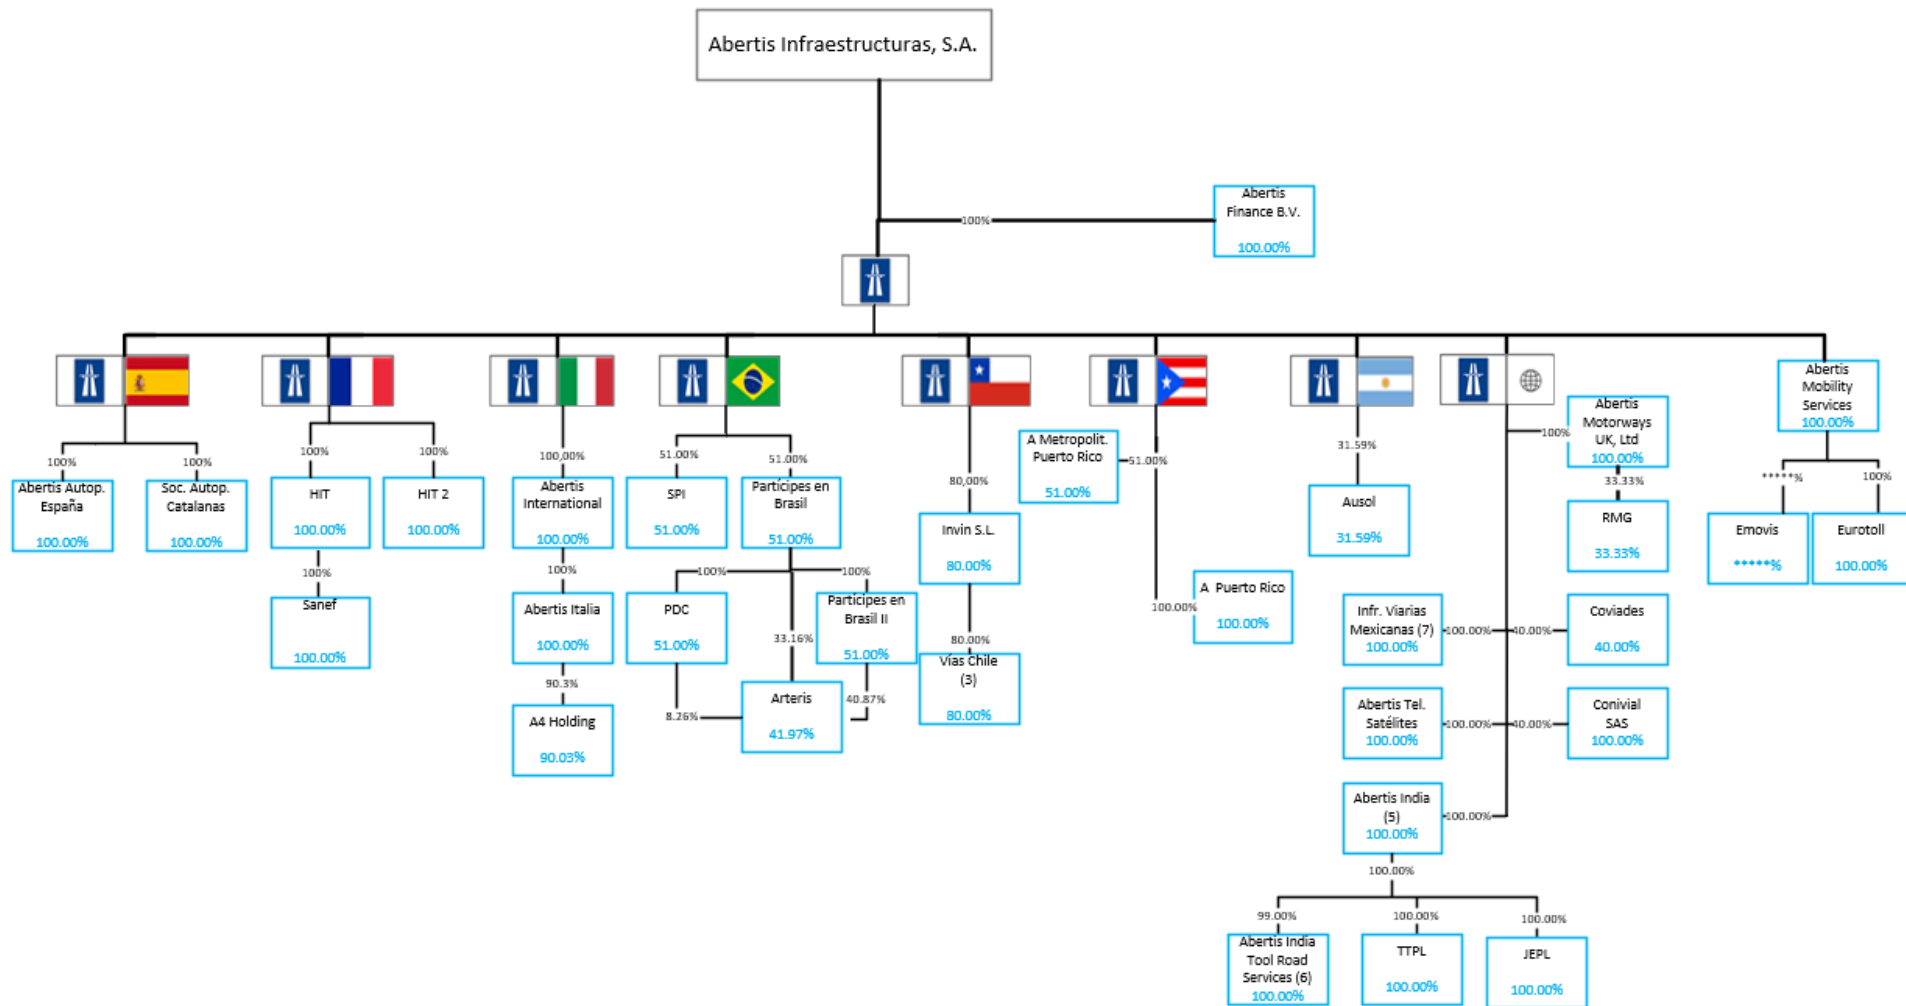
Abertis Infraestructuras, S.A.

100%

Abertis Finance B.V.
100.00%

100%
Abertis Autop. España
100.00%

100%
Soc. Autop. Catalanas
100.00%

100%
HIT
100.00%

100%
Sanef
100.00%

100%
HIT 2
100.00%

100,00%
Abertis International
100.00%

100%
Abertis Italia
100.00%

90.3%
A4 Holding
90.03%

51.00%
SPI
51.00%

51.00%
Participes en Brasil
51.00%

100%
PDC
51.00%

100%
Participes en Brasil II
51.00%

33.16%
8.26%
40.87%
Arteris
41.97%

80,00%
Invin S.L.
80.00%

80.00%
Vías Chile (3)
80.00%

A Metropolit. Puerto Rico
51.00%

51.00%

100.00%
A Puerto Rico
100.00%

31.59%
Ausol
31.59%

100%
Abertis Motorways UK, Ltd
100.00%

33.33%
RMG
33.33%

Infr. Viarias Mexicanas (7)
100.00%
100.00%

40.00%
Coviades
40.00%

Abertis Tel. Satélites
100.00%
100.00%

40.00%
Conivial SAS
100.00%

Abertis India (5)
100.00%
100.00%

100.00%

99.00%
Abertis India Tool Road Services (6)
100.00%

100.00%
TTPL
100.00%

100.00%
JEPL
100.00%

Abertis Mobility Services
100.00%

*****%
Emovis
*****%

100%
Eurotoll
100.00%